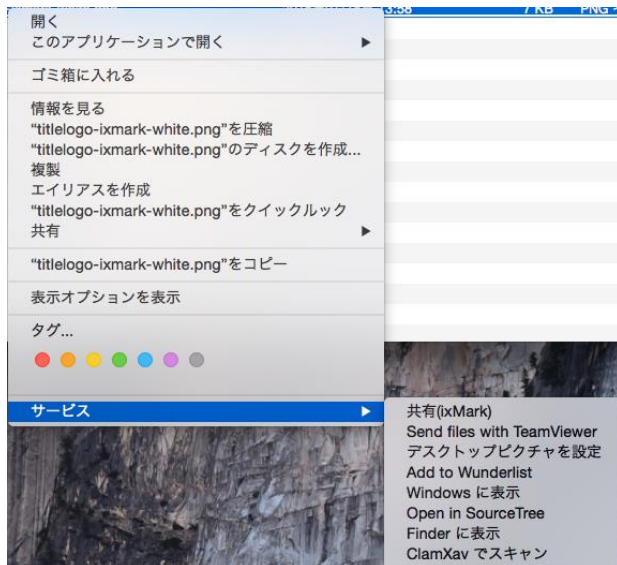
開く
このアプリケーションで開く ▶

ゴミ箱に入れる

情報を見る
"titlelogo-ixmark-white.png"を圧縮
"titlelogo-ixmark-white.png"のディスクを作成...
複製
エイリアスを作成
"titlelogo-ixmark-white.png"をクイックルック
共有 ▶

"titlelogo-ixmark-white.png"をコピー

表示オプションを表示

タグ...

サービス ▶

共有(ixMark)
Send files with TeamViewer
デスクトップピクチャを設定
Add to Wunderlist
Windows に表示
Open in SourceTree
Finder に表示
ClamXav でスキャン

7 KB PNG